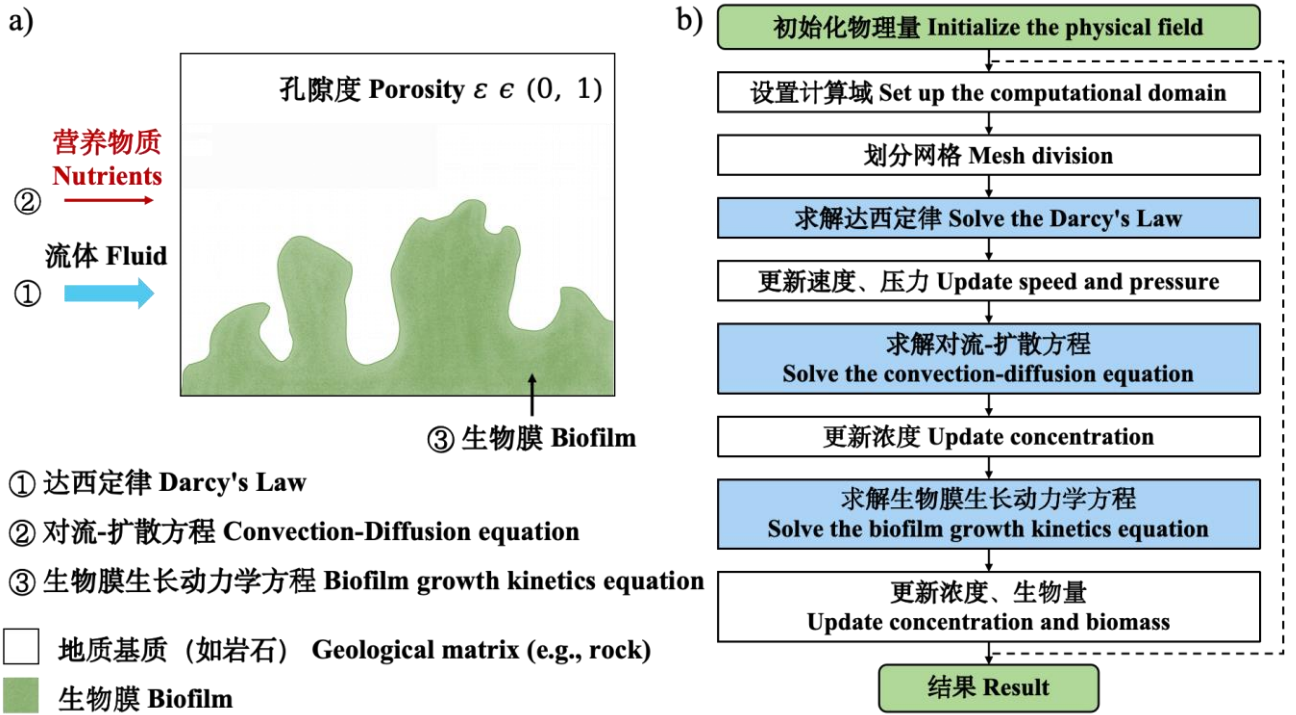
a)

孔隙度 Porosity $\varepsilon \in (0, 1)$

营养物质 Nutrients

②

流体 Fluid

①

③ 生物膜 Biofilm

① 达西定律 Darcy's Law

② 对流-扩散方程 Convection-Diffusion equation

③ 生物膜生长动力学方程 Biofilm growth kinetics equation

地质基质（如岩石） Geological matrix (e.g., rock)

生物膜 Biofilm

b)

初始化物理量 Initialize the physical field

设置计算域 Set up the computational domain

划分网格 Mesh division

求解达西定律 Solve the Darcy's Law

更新速度、压力 Update speed and pressure

求解对流-扩散方程
Solve the convection-diffusion equation

更新浓度 Update concentration

求解生物膜生长动力学方程
Solve the biofilm growth kinetics equation

更新浓度、生物量
Update concentration and biomass

结果 Result